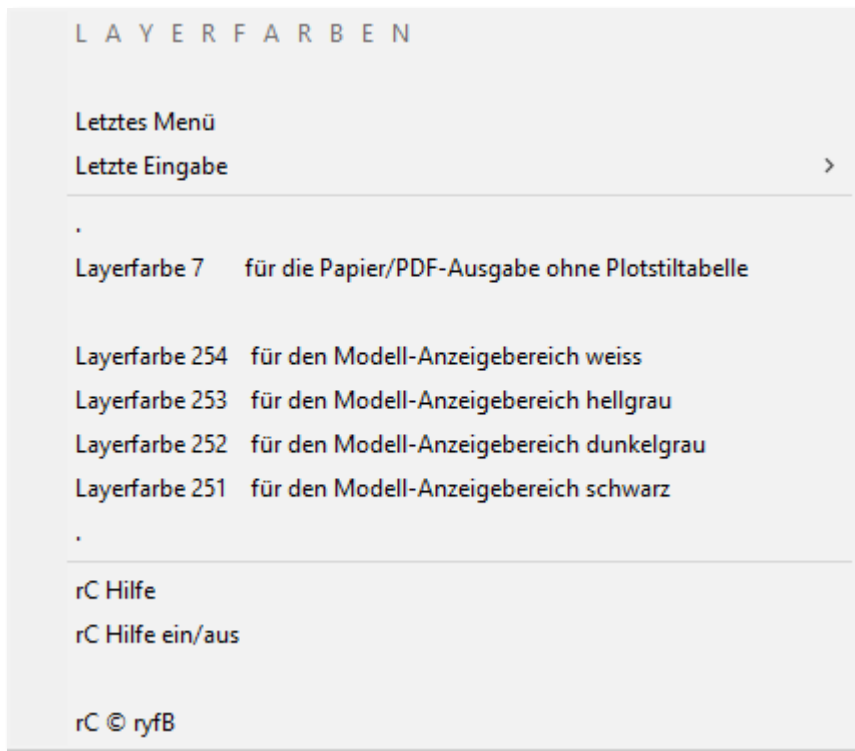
L A Y E R F A R B E N

Letztes Menü
Letzte Eingabe >

.
Layerfarbe 7 für die Papier/PDF-Ausgabe ohne Plotstiltabelle

Layerfarbe 254 für den Modell-Anzeigebereich weiss
Layerfarbe 253 für den Modell-Anzeigebereich hellgrau
Layerfarbe 252 für den Modell-Anzeigebereich dunkelgrau
Layerfarbe 251 für den Modell-Anzeigebereich schwarz
.

rC Hilfe
rC Hilfe ein/aus

rC © ryfB